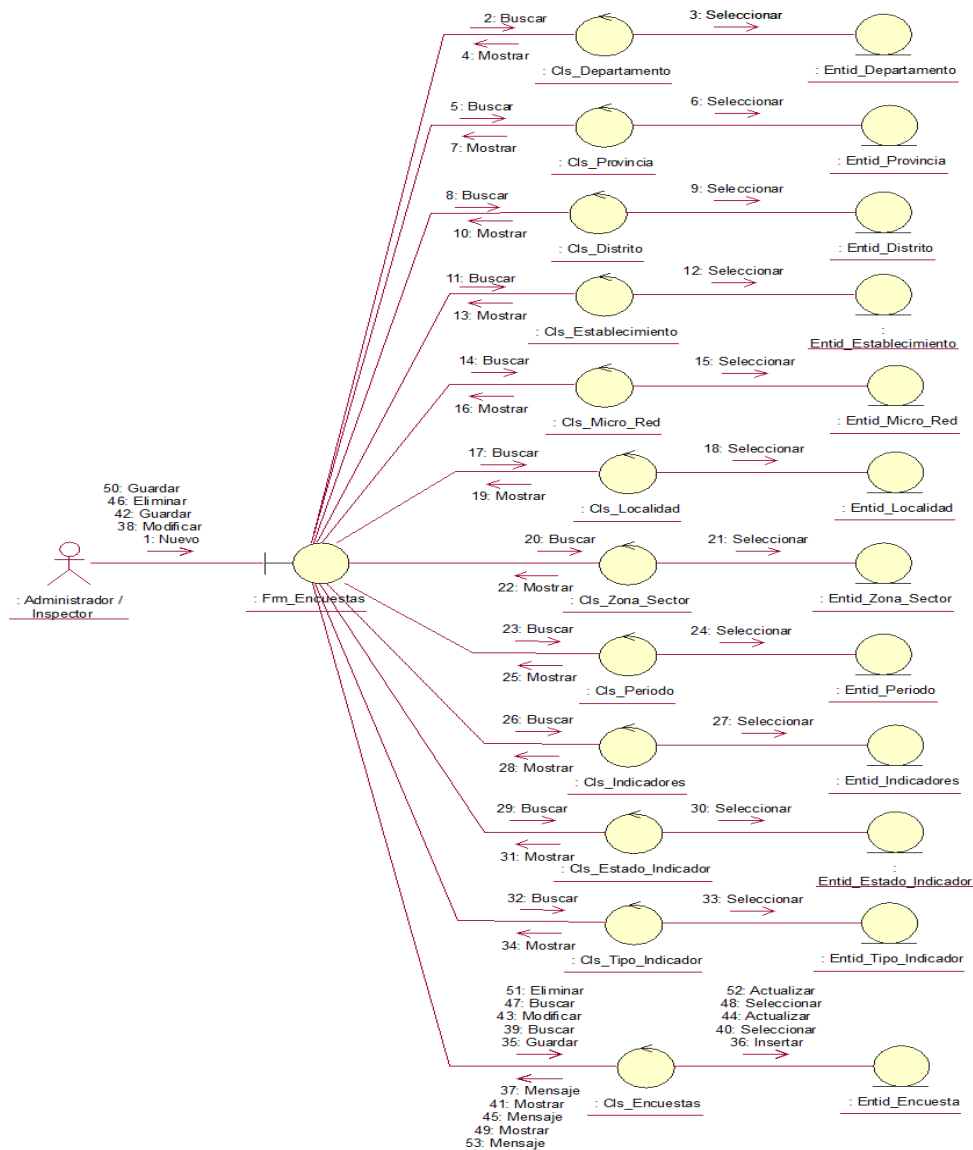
2: Buscar
4: Mostrar
: Cls_Departamento
3: Seleccionar
: Entid_Departamento

5: Buscar
7: Mostrar
: Cls_Provincia
6: Seleccionar
: Entid_Provincia

8: Buscar
10: Mostrar
: Cls_Distrito
9: Seleccionar
: Entid_Distrito

11: Buscar
13: Mostrar
: Cls_Establecimiento
12: Seleccionar
: Entid_Establecimiento

14: Buscar
16: Mostrar
: Cls_Micro_Red
15: Seleccionar
: Entid_Micro_Red

17: Buscar
19: Mostrar
: Cls_Localidad
18: Seleccionar
: Entid_Localidad

50: Guardar
46: Eliminar
42: Guardar
38: Modificar
1: Nuevo
: Administrador / Inspector
: Frm_Encuestas

20: Buscar
22: Mostrar
: Cls_Zona_Sector
21: Seleccionar
: Entid_Zona_Sector

23: Buscar
25: Mostrar
: Cls_Periodo
24: Seleccionar
: Entid_Periodo

26: Buscar
28: Mostrar
: Cls_Indicadores
27: Seleccionar
: Entid_Indicadores

29: Buscar
31: Mostrar
: Cls_Estado_Indicador
30: Seleccionar
: Entid_Estado_Indicador

32: Buscar
34: Mostrar
: Cls_Tipo_Indicador
33: Seleccionar
: Entid_Tipo_Indicador

51: Eliminar
47: Buscar
43: Modificar
39: Buscar
35: Guardar
52: Actualizar
48: Seleccionar
44: Actualizar
40: Seleccionar
36: Insertar
37: Mensaje
41: Mostrar
45: Mensaje
49: Mostrar
53: Mensaje
: Cls_Encuestas
: Entid_Encuesta